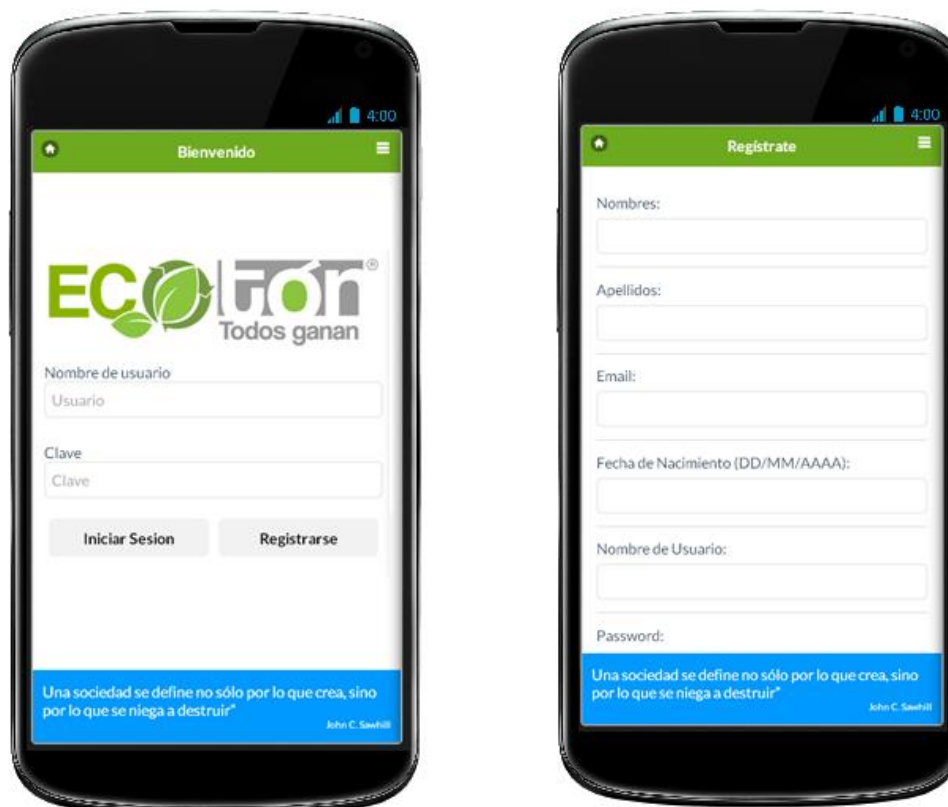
4:00

Bienvenido

ECOTON®
Todos ganan

Nombre de usuario
Usuario

Clave
Clave

Iniciar Sesion

Registrarse

Una sociedad se define no sólo por lo que crea, sino por lo que se niega a destruir"
John C. Sawhill

4:00

Registrate

Nombres:

Apellidos:

Email:

Fecha de Nacimiento (DD/MM/AAAA):

Nombre de Usuario:

Password:

Una sociedad se define no sólo por lo que crea, sino por lo que se niega a destruir"
John C. Sawhill